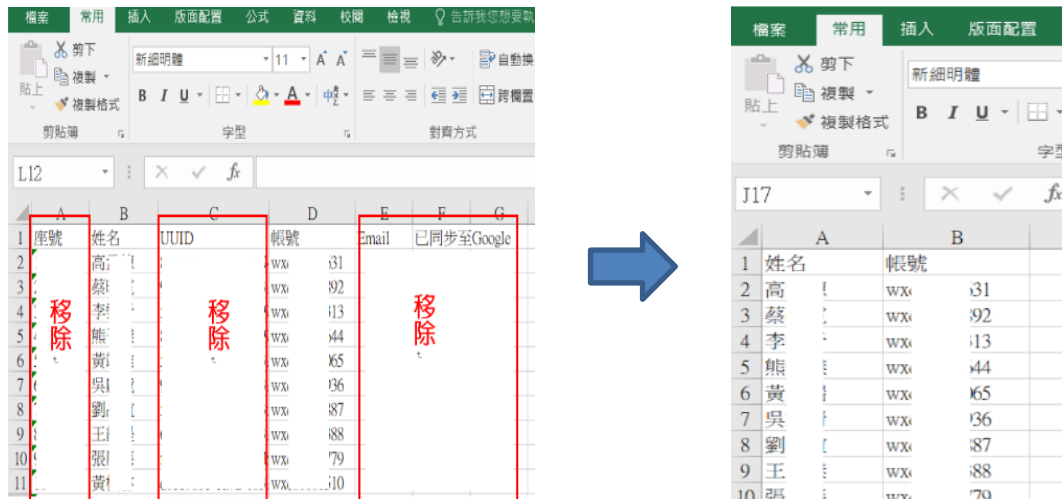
檔案 常用 插入 版面配置 公式 資料 校閱 檢視 告訴我您想要執

貼上 剪下 複製 複製格式
剪貼簿

新細明體 11 A A
B I U
字型

自動換 跨欄置
對齊方式

L12 × ✓ fx

| | A | B | C | D | E | F | G |
|---|---|---|---|---|---|---|---|
| 1 | 座號 | 姓名 | UUID | 帳號 | Email | 已同步至Google | |
| 2 | | 高 | | wx 31 | | | |
| 3 | | 蔡 | | wx 92 | | | |
| 4 | | 李 | | wx 13 | | | |
| 5 | | 熊 | | wx 44 | | | |
| 6 | | 黃 | | wx 65 | | | |
| 7 | | 吳 | | wx 36 | | | |
| 8 | | 劉 | | wx 87 | | | |
| 9 | | 王 | | wx 88 | | | |
| 10 | | 張 | | wx 79 | | | |
| 11 | | 黃 | | wx 10 | | | |

移除
移除
移除

檔案 常用 插入 版面配置

貼上 剪下 複製 複製格式
剪貼簿

新細明體
B I U
字型

J17 × ✓ fx

| | A | B |
|---|---|---|
| 1 | 姓名 | 帳號 |
| 2 | 高 | wx 31 |
| 3 | 蔡 | wx 92 |
| 4 | 李 | wx 13 |
| 5 | 熊 | wx 44 |
| 6 | 黃 | wx 65 |
| 7 | 吳 | wx 36 |
| 8 | 劉 | wx 87 |
| 9 | 王 | wx 88 |
| 10 | 張 | wx 79 |